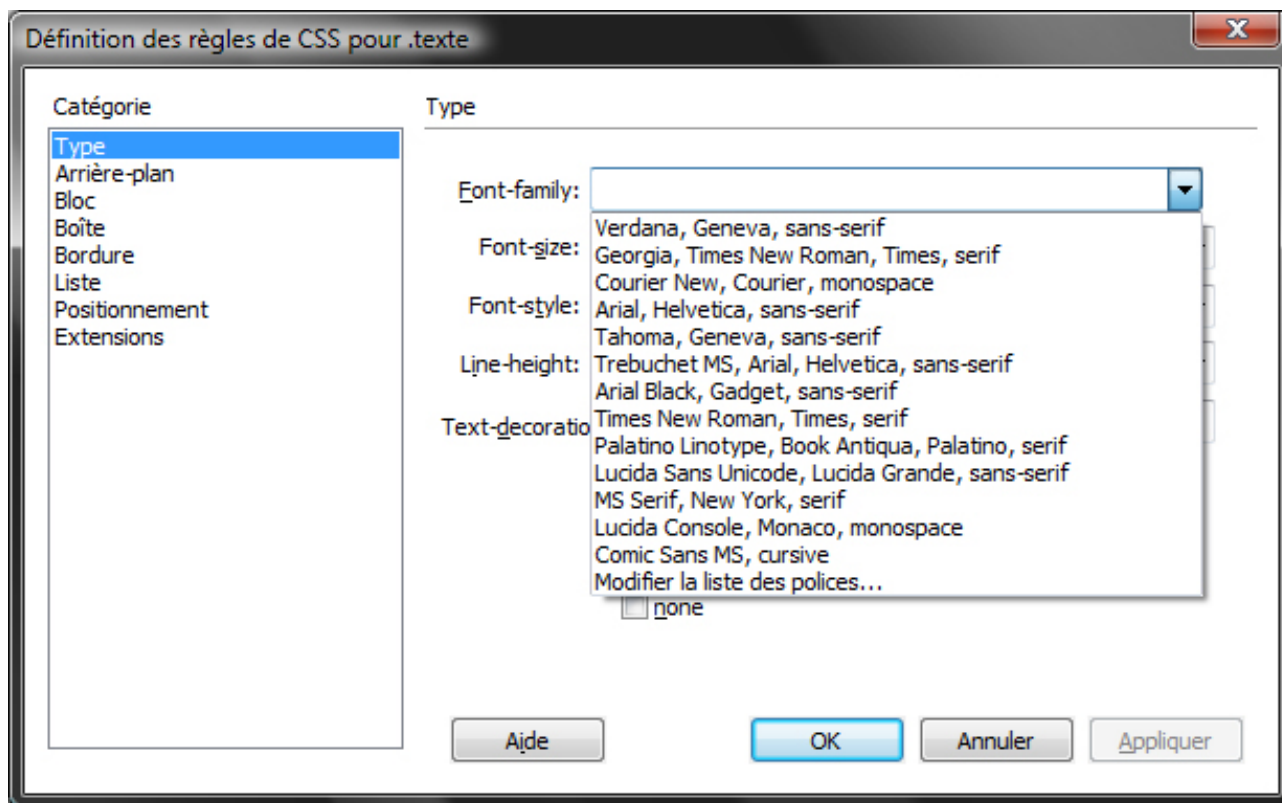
Définition des règles de CSS pour .texte

X

Catégorie

Type
Arrière-plan
Bloc
Boîte
Bordure
Liste
Positionnement
Extensions

Type

Font-family:

Font-size:

Font-style:

Line-height:

Text-decoratio

Verdana, Geneva, sans-serif
Georgia, Times New Roman, Times, serif
Courier New, Courier, monospace
Arial, Helvetica, sans-serif
Tahoma, Geneva, sans-serif
Trebuchet MS, Arial, Helvetica, sans-serif
Arial Black, Gadget, sans-serif
Times New Roman, Times, serif
Palatino Linotype, Book Antiqua, Palatino, serif
Lucida Sans Unicode, Lucida Grande, sans-serif
MS Serif, New York, serif
Lucida Console, Monaco, monospace
Comic Sans MS, cursive
Modifier la liste des polices...

none

Aide

OK

Annuler

Appliquer